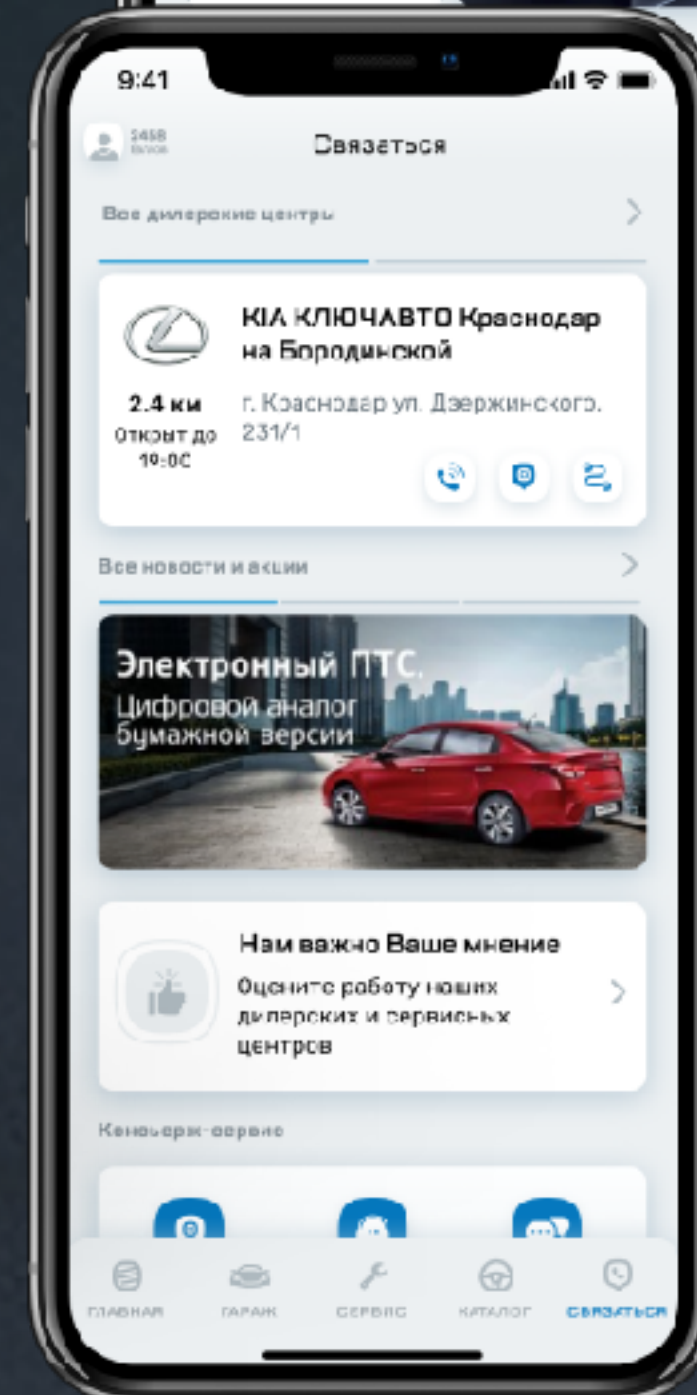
9:41

5458 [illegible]

Связаться

Все дилерские центры

KIA КЛЮЧАВТО Краснодар на Бородинской

2.4 км
Открыт до 19:00

г. Краснодар ул. Дзержинского, 231/1

Все новости и акции

Электронный ПТС.
Цифровой аналог бумажной версии

Нам важно Ваше мнение

Оцените работу наших дилерских и сервисных центров

Консьерж-сервис

ГЛАВНАЯ
ГАРАЖ
СЕРВИС
КАТАЛОГ
СВЯЗАТЬСЯ